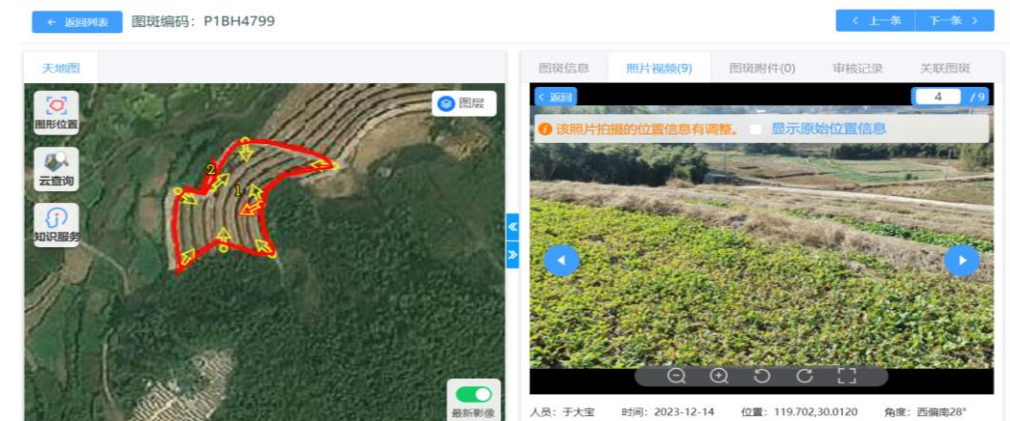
← 返回列表 图斑编码：P1BH4799

< 上一条 下一条 >

天地图

图形位置

云查询

知识服务

图层

最新影像

图斑信息 照片视频(9) 图斑附件(0) 审核记录 关联图斑

< 返回

4 / 9

该照片拍摄的位置信息有调整。 显示原始位置信息

人员：于大宝 时间：2023-12-14 位置：119.702,30.0120 角度：西偏南28°